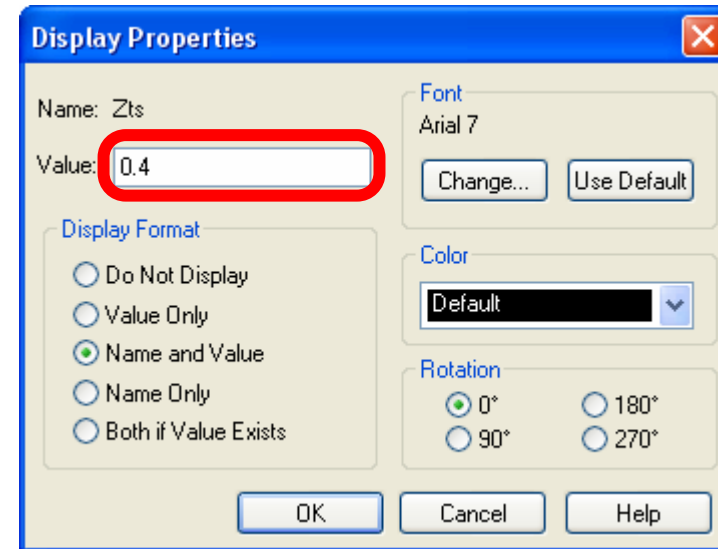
Display Properties

Name: Zts

Value: 0.4

Display Format

Do Not Display

Value Only

Name and Value

Name Only

Both if Value Exists

Font

Arial 7

Change...

Use Default

Color

Default

Rotation

0°

180°

90°

270°

OK

Cancel

Help